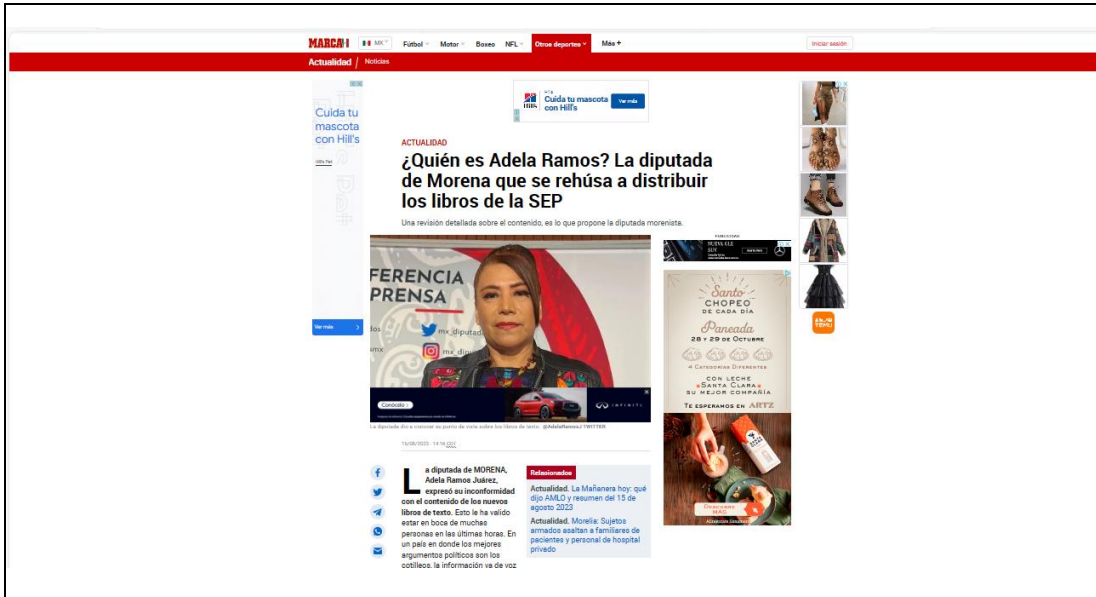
MARCA MX Fútbol Motor Boxeo NFL Otros deportes Más + Iniciar sesión

Actualidad / Noticias

Cuida tu mascota con Hill's

Ver más

Cuida tu mascota con Hill's Ver más

ACTUALIDAD

¿Quién es Adela Ramos? La diputada de Morena que se rehúsa a distribuir los libros de la SEP

Una revisión detallada sobre el contenido, es lo que propone la diputada morenista.

FERENCIA PRENSA

mx_diputad

mx_dip

Conócelo

INFINITI

La diputada dio a conocer su punto de vista sobre los libros de texto. @AdelaRamos / TWITTER

15/08/2023 - 14:16 CST

La diputada de MORENA, Adela Ramos Juárez, expresó su inconformidad con el contenido de los nuevos libros de texto. Esto le ha valido estar en boca de muchas personas en las últimas horas. En un país en donde los mejores argumentos políticos son los cotilleos, la información va de voz

Relacionados

Actualidad. La Mañanera hoy: qué dijo AMLO y resumen del 15 de agosto 2023

Actualidad. Morelia: Sujetos armados asaltan a familiares de pacientes y personal de hospital privado

Santo Chopeo de cada día

Paneada

28 y 29 de Octubre

4 Categorías Diferentes

Con leche Santa Clara su mejor compañía

Te esperamos en ARTZ

Descubre más

TEMU